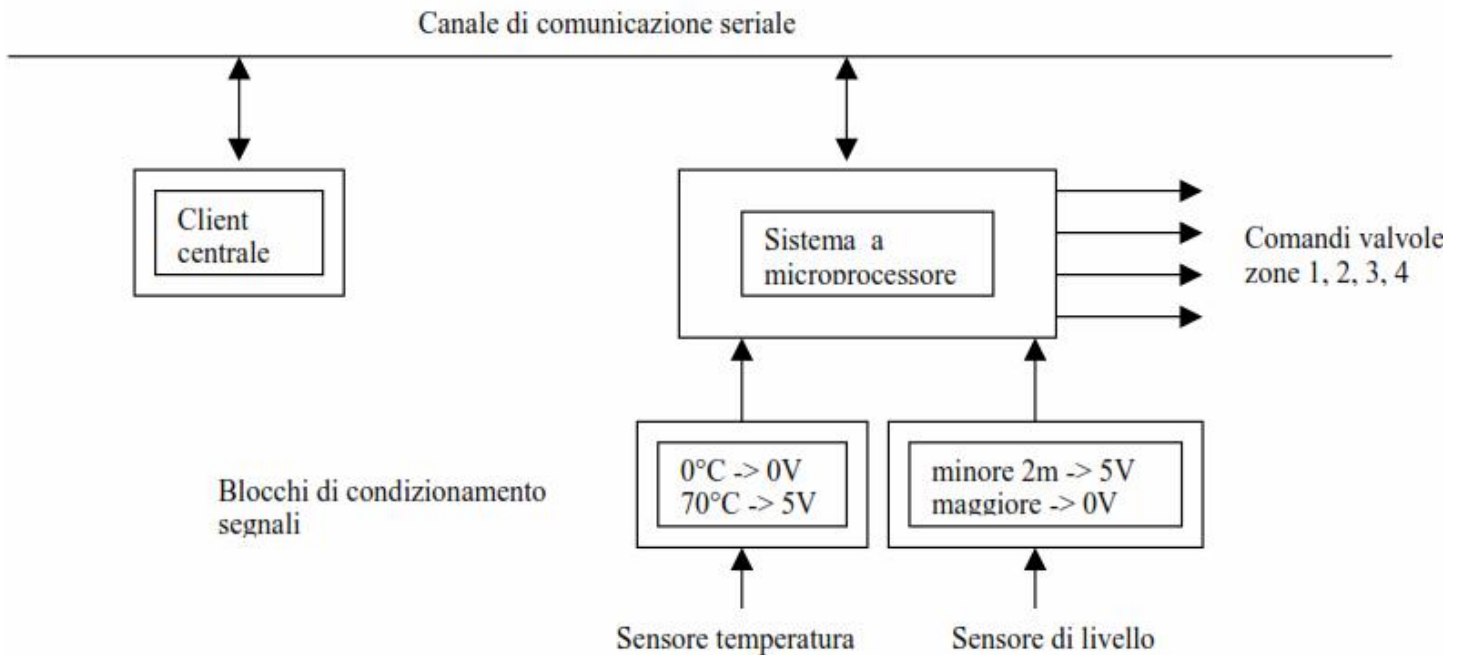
Canale di comunicazione seriale

Client centrale

Sistema a microprocessore

Comandi valvole zone 1, 2, 3, 4

Blocchi di condizionamento segnali

0°C -> 0V
70°C -> 5V

minore 2m -> 5V
maggiore -> 0V

Sensore temperatura

Sensore di livello